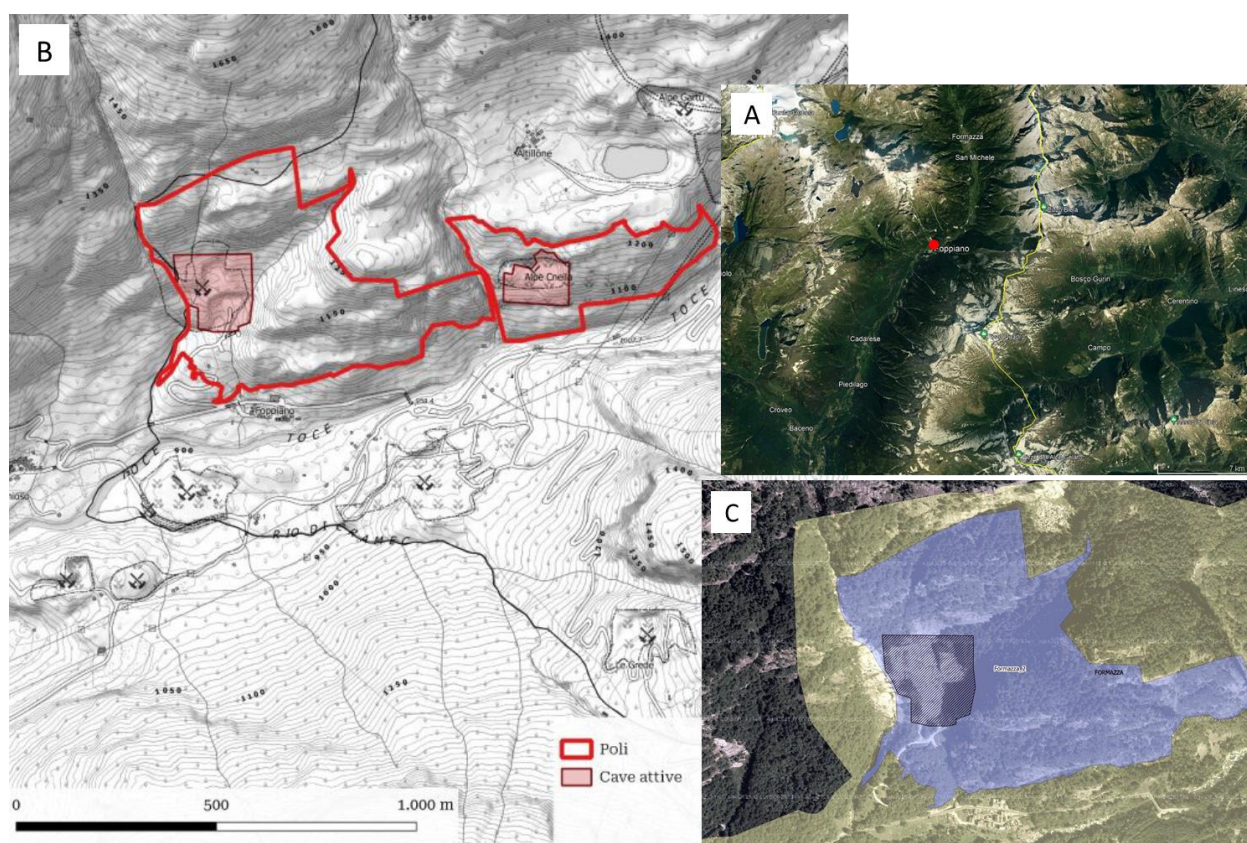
B

1500

1600

1650

1450

1350

Alpe Curtt

Altillone

1250

1200

1150

Alpe Cnella

1100

TOCE

Fopoiano

TOCE

900

RIO DI PRANEC

930

1000

1050

1100

1250

1200

1400

1450

1500

Le Grede

Poli

Cave attive

0

500

1.000 m

A

Formazza

San Michele

Foppiano

Bosco Gurin

Cerentino

Linescio

Campo

Cadarese

Piedilago

Croveo

Baceno

7 km

C

Formazza_2

FORMAZZA